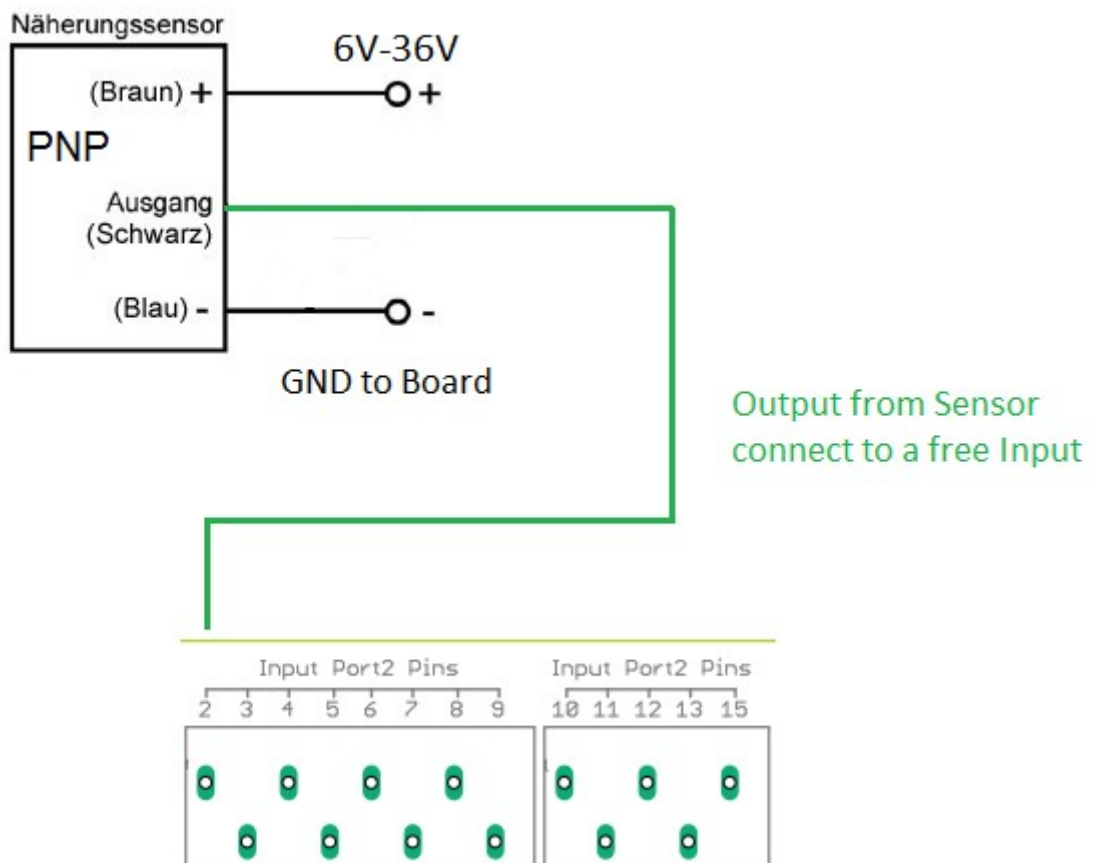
Näherungssensor

6V-36V

(Braun) +

+

PNP

Ausgang (Schwarz)

(Blau) -

-

GND to Board

Output from Sensor connect to a free Input

Input Port2 Pins

2 3 4 5 6 7 8 9

Input Port2 Pins

10 11 12 13 15